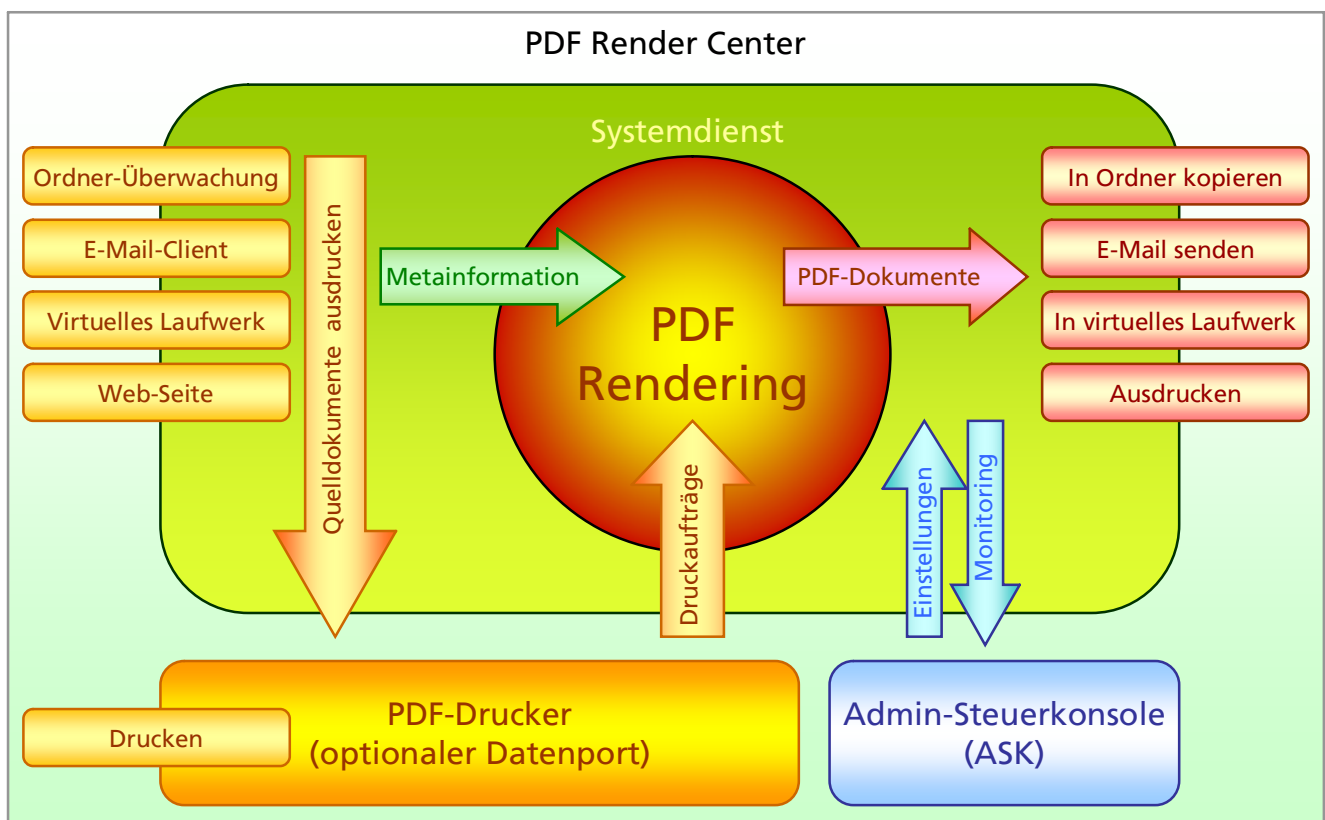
PDF Render Center

Systemdienst

Ordner-Überwachung

E-Mail-Client

Virtuelles Laufwerk

Web-Seite

Quelldokumente ausdrucken

Metainformation

PDF Rendering

PDF-Dokumente

In Ordner kopieren

E-Mail senden

In virtuelles Laufwerk

Ausdrucken

Druckaufträge

Einstellungen

Monitoring

Drucken

PDF-Drucker (optionaler Datenport)

Admin-Steuerkonsole (ASK)